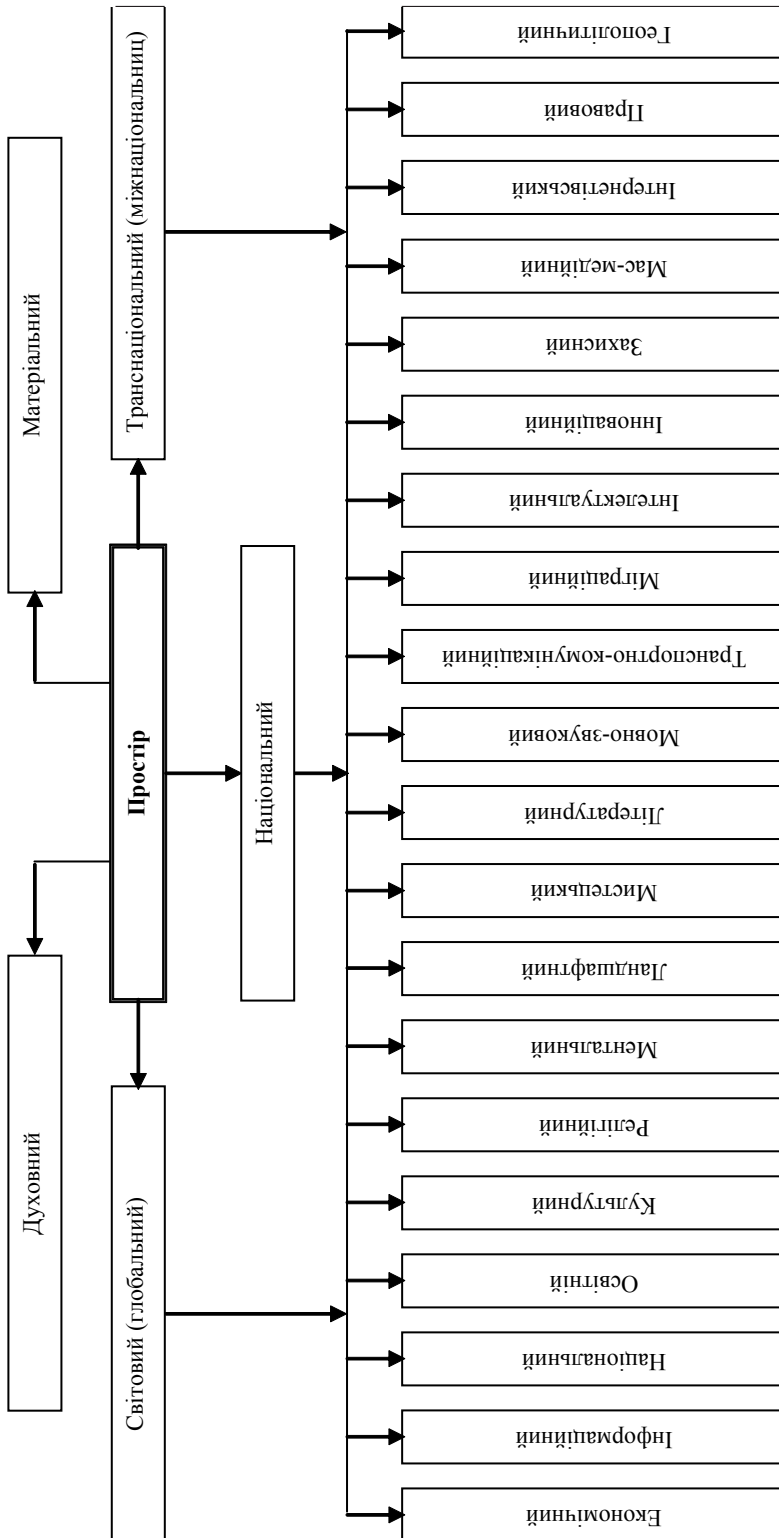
Простір

Матеріальний

Духовний

Транснаціональний (міжнаціональниц)

Національний

Світовий (глобальний)

Геополітичний

Правовий

Інтернетівський

Мас-медійний

Захисний

Інноваційний

Інтелектуальний

Міграційний

Транспортно-комунікаційний

Мовно-звуковий

Літературний

Мистецький

Ландшафтний

Ментальний

Релігійний

Культурний

Освітній

Національний

Інформаційний

Економічний